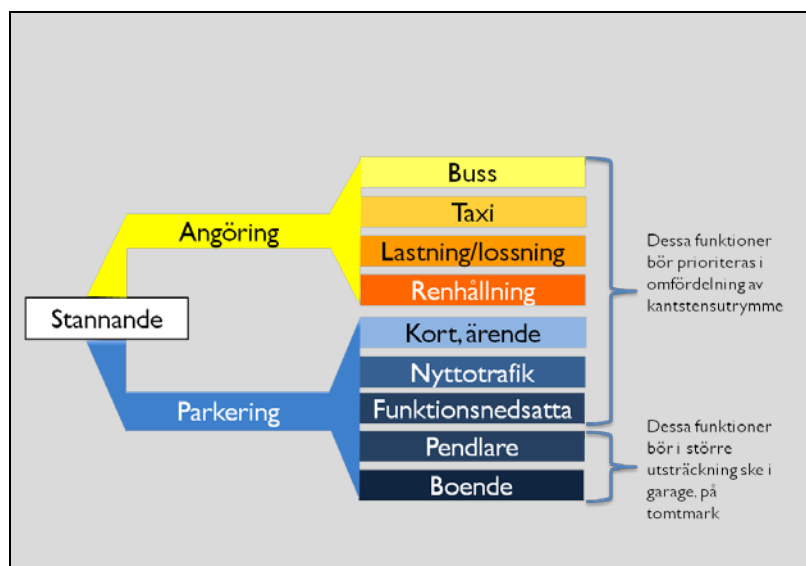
Stannande

Angöring

Parkering

Buss

Taxi

Lastning/lossning

Renhållning

Kort, ärende

Nyttotrafik

Funktionsnedsatta

Pendlare

Boende

Dessa funktioner bör prioriteras i omfördelning av kantstensutrymme

Dessa funktioner bör i större utsträckning ske i garage, på tomtmark